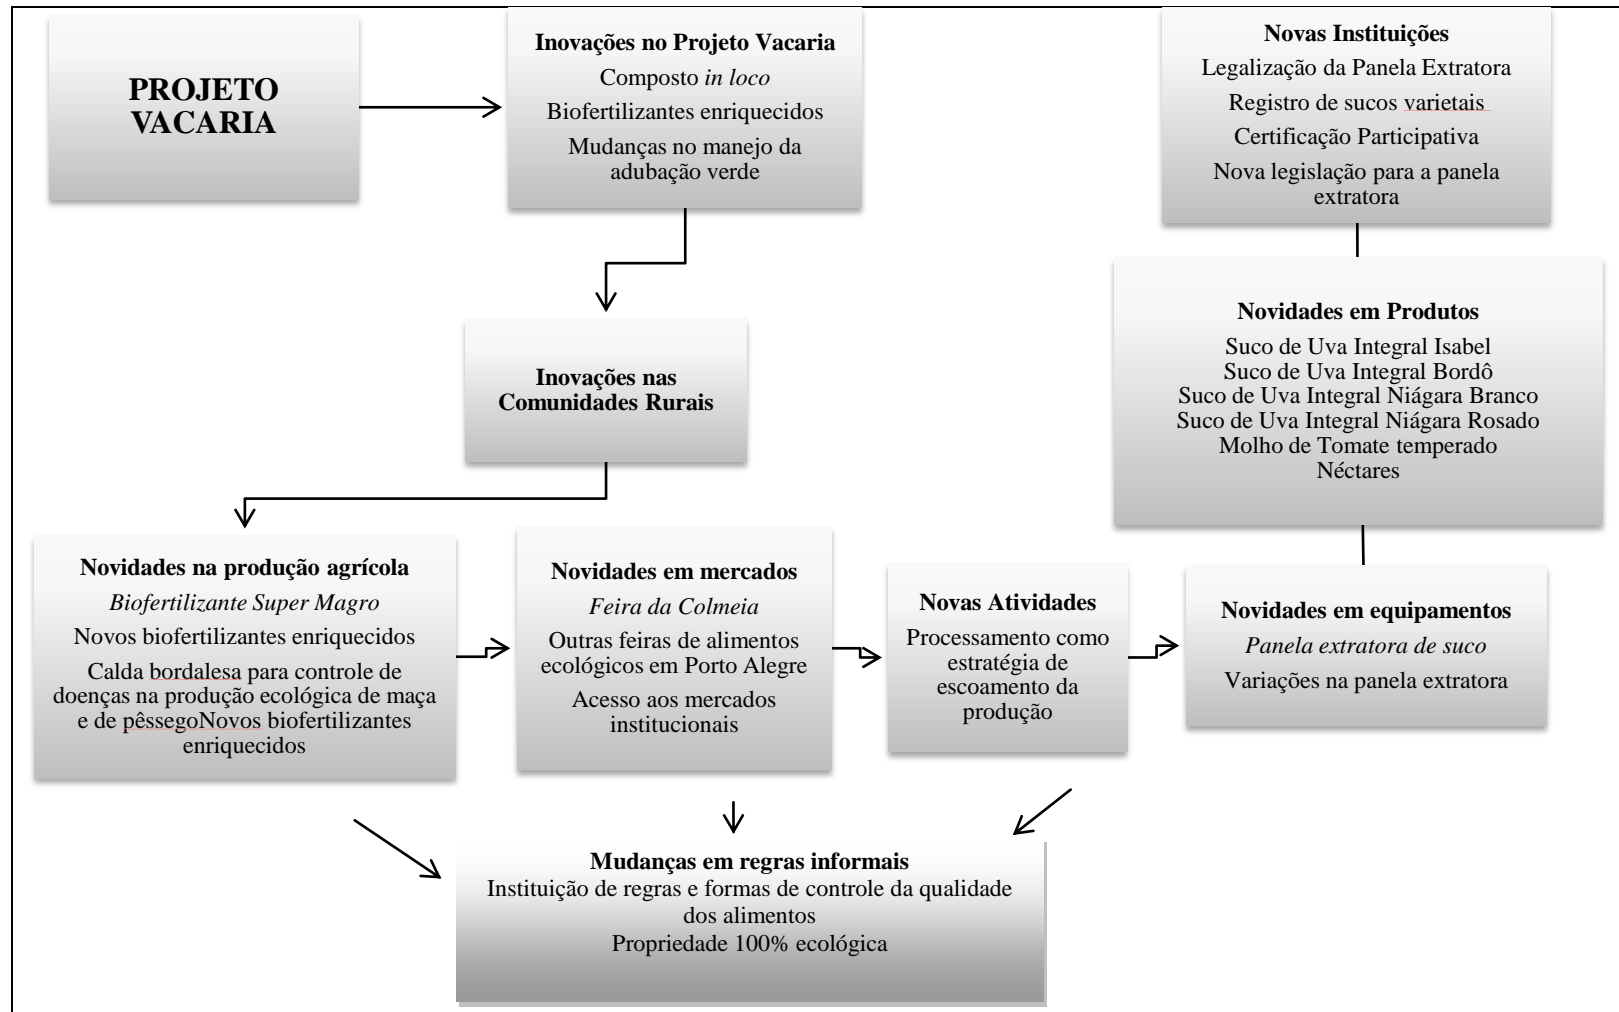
PROJETO VACARIA

Inovações no Projeto Vacaria
Composto *in loco*
Biofertilizantes enriquecidos
Mudanças no manejo da adubação verde

Novas Instituições
Legalização da Panela Extratora
Registro de sucos varietais
Certificação Participativa
Nova legislação para a panela extratora

Novidades em Produtos
Suco de Uva Integral Isabel
Suco de Uva Integral Bordô
Suco de Uva Integral Niágara Branco
Suco de Uva Integral Niágara Rosado
Molho de Tomate temperado
Néctares

Inovações nas Comunidades Rurais

Novidades na produção agrícola
*Biofertilizante Super Magro*
Novos biofertilizantes enriquecidos
Calda bordalesa para controle de doenças na produção ecológica de maça e de pêssegoNovos biofertilizantes enriquecidos

Novidades em mercados
*Feira da Colmeia*
Outras feiras de alimentos ecológicos em Porto Alegre
Acesso aos mercados institucionais

Novas Atividades
Processamento como estratégia de escoamento da produção

Novidades em equipamentos
*Panela extratora de suco*
Variações na panela extratora

Mudanças em regras informais
Instituição de regras e formas de controle da qualidade dos alimentos
Propriedade 100% ecológica